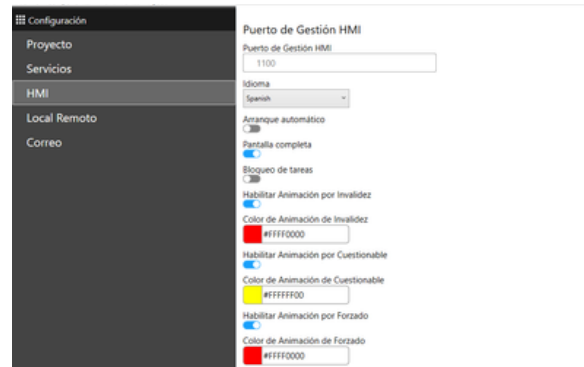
Configuración
Proyecto
Servicios
HMI
Local Remoto
Correo

Puerto de Gestión HMI
Puerto de Gestión HMI
1100
Idioma
Spanish
Arranque automático
Pantalla completa
Bloqueo de tareas
Habilitar Animación por Invalidez
Color de Animación de Invalidez
#FFFF0000
Habilitar Animación por Cuestionable
Color de Animación de Cuestionable
#FFFFFF00
Habilitar Animación por Forzado
Color de Animación de Forzado
#FFFF0000